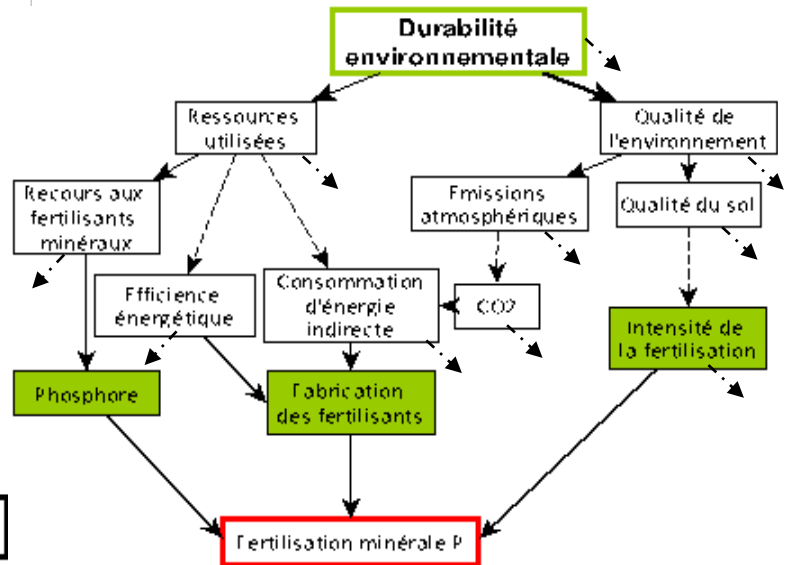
Durabilité environnementale

Ressources utilisées

Qualité de l'environnement

Recours aux fertilisants minéraux

Emissions atmosphériques

Qualité du sol

Efficience énergétique

Consommation d'énergie indirecte

CO2

Intensité de la fertilisation

Phosphore

Fabrication des fertilisants

Fertilisation minérale P